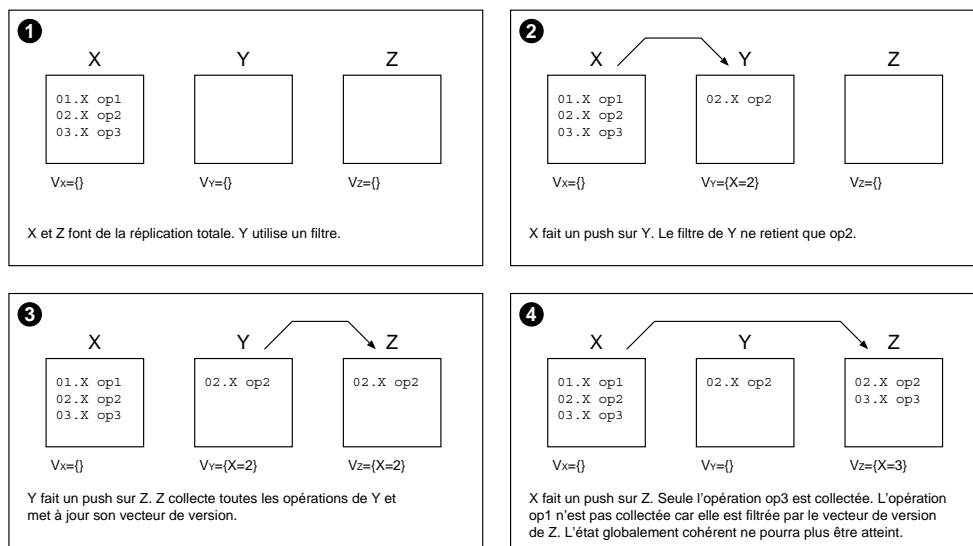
1

X

Y

Z

01.X op1
02.X op2
03.X op3

$V_X$={}

$V_Y$={}

$V_Z$={}

X et Z font de la réplication totale. Y utilise un filtre.

2

X

Y

Z

01.X op1
02.X op2
03.X op3

02.X op2

$V_X$={}

$V_Y$={X=2}

$V_Z$={}

X fait un push sur Y. Le filtre de Y ne retient que op2.

3

X

Y

Z

01.X op1
02.X op2
03.X op3

02.X op2

02.X op2

$V_X$={}

$V_Y$={X=2}

$V_Z$={X=2}

Y fait un push sur Z. Z collecte toutes les opérations de Y et met à jour son vecteur de version.

4

X

Y

Z

01.X op1
02.X op2
03.X op3

02.X op2

02.X op2
03.X op3

$V_X$={}

$V_Y$={}

$V_Z$={X=3}

X fait un push sur Z. Seule l'opération op3 est collectée. L'opération op1 n'est pas collectée car elle est filtrée par le vecteur de version de Z. L'état globalement cohérent ne pourra plus être atteint.